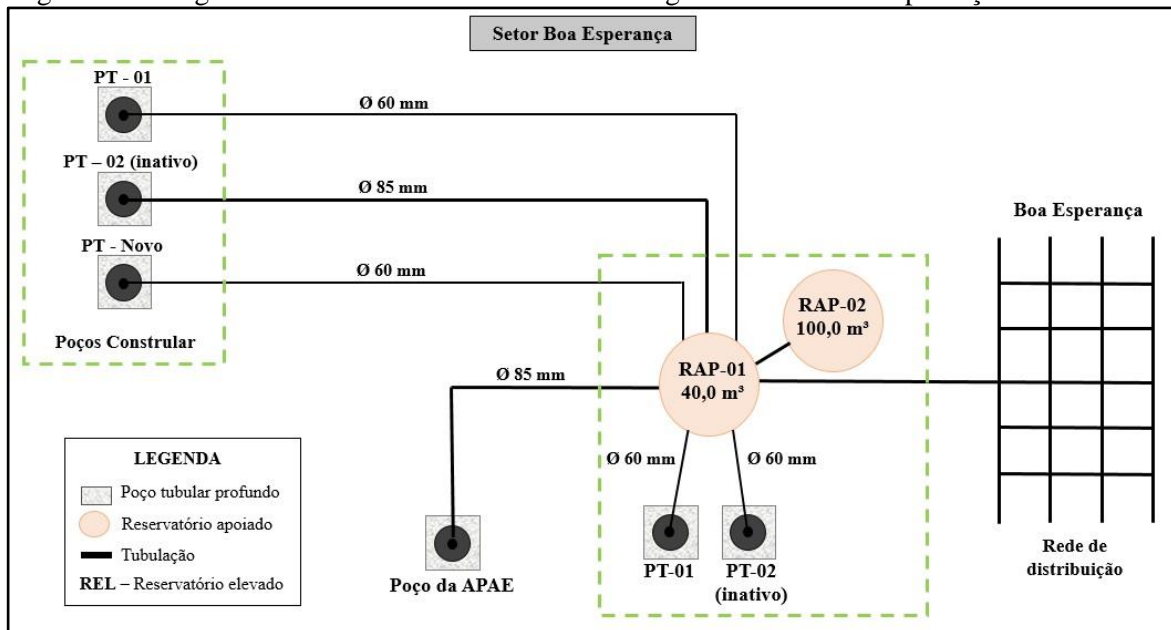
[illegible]

Setor Boa Esperança

PT - 01

Ø 60 mm

PT – 02 (inativo)

Ø 85 mm

PT - Novo

Ø 60 mm

Poços Constrular

Boa Esperança

RAP-02
100,0 m³

Ø 85 mm

RAP-01
40,0 m³

LEGENDA

Poço tubular profundo

Reservatório apoiado

Tubulação

REL – Reservatório elevado

Ø 60 mm

Ø 60 mm

Poço da APAE

PT-01

PT-02
(inativo)

Rede de
distribuição